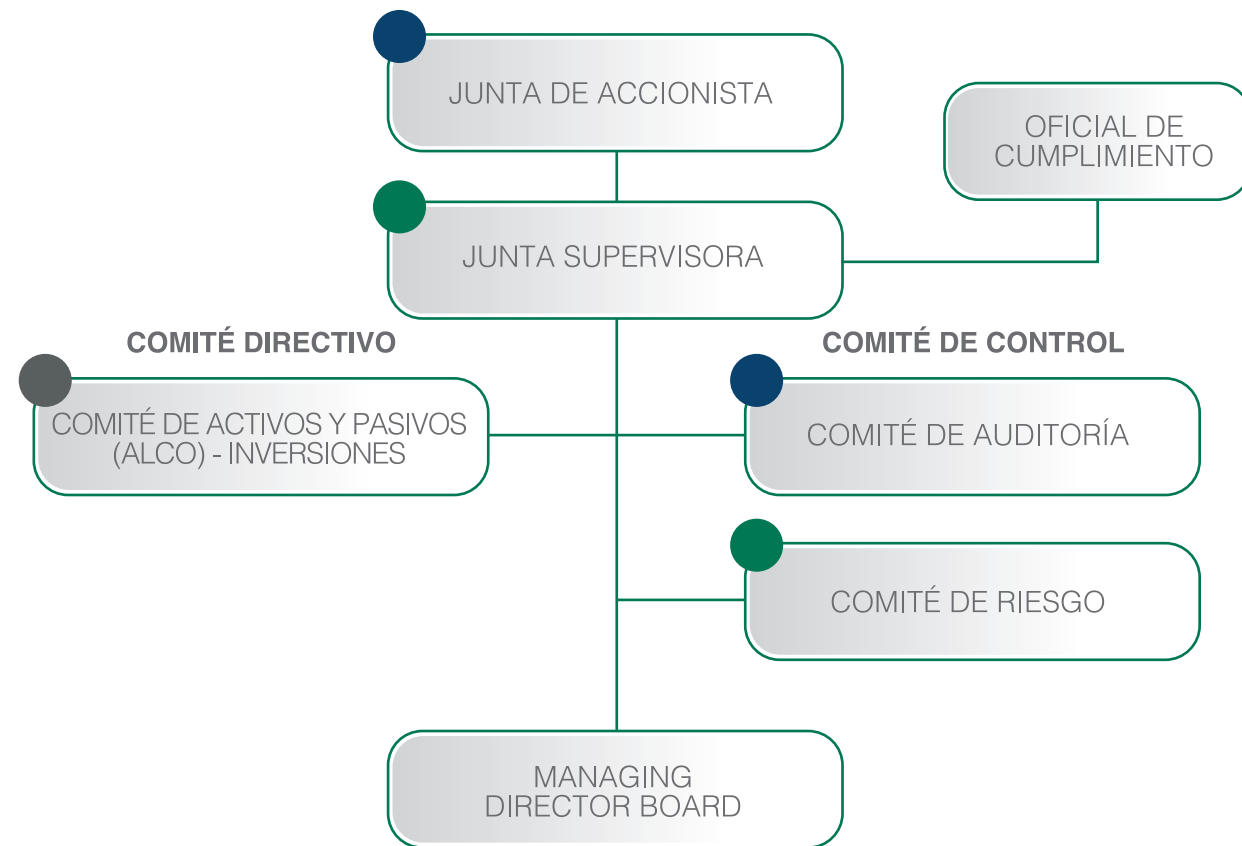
JUNTA DE ACCIONISTA

OFICIAL DE CUMPLIMIENTO

JUNTA SUPERVISORA

COMITÉ DIRECTIVO

COMITÉ DE ACTIVOS Y PASIVOS (ALCO) - INVERSIONES

COMITÉ DE CONTROL

COMITÉ DE AUDITORÍA

COMITÉ DE RIESGO

MANAGING DIRECTOR BOARD